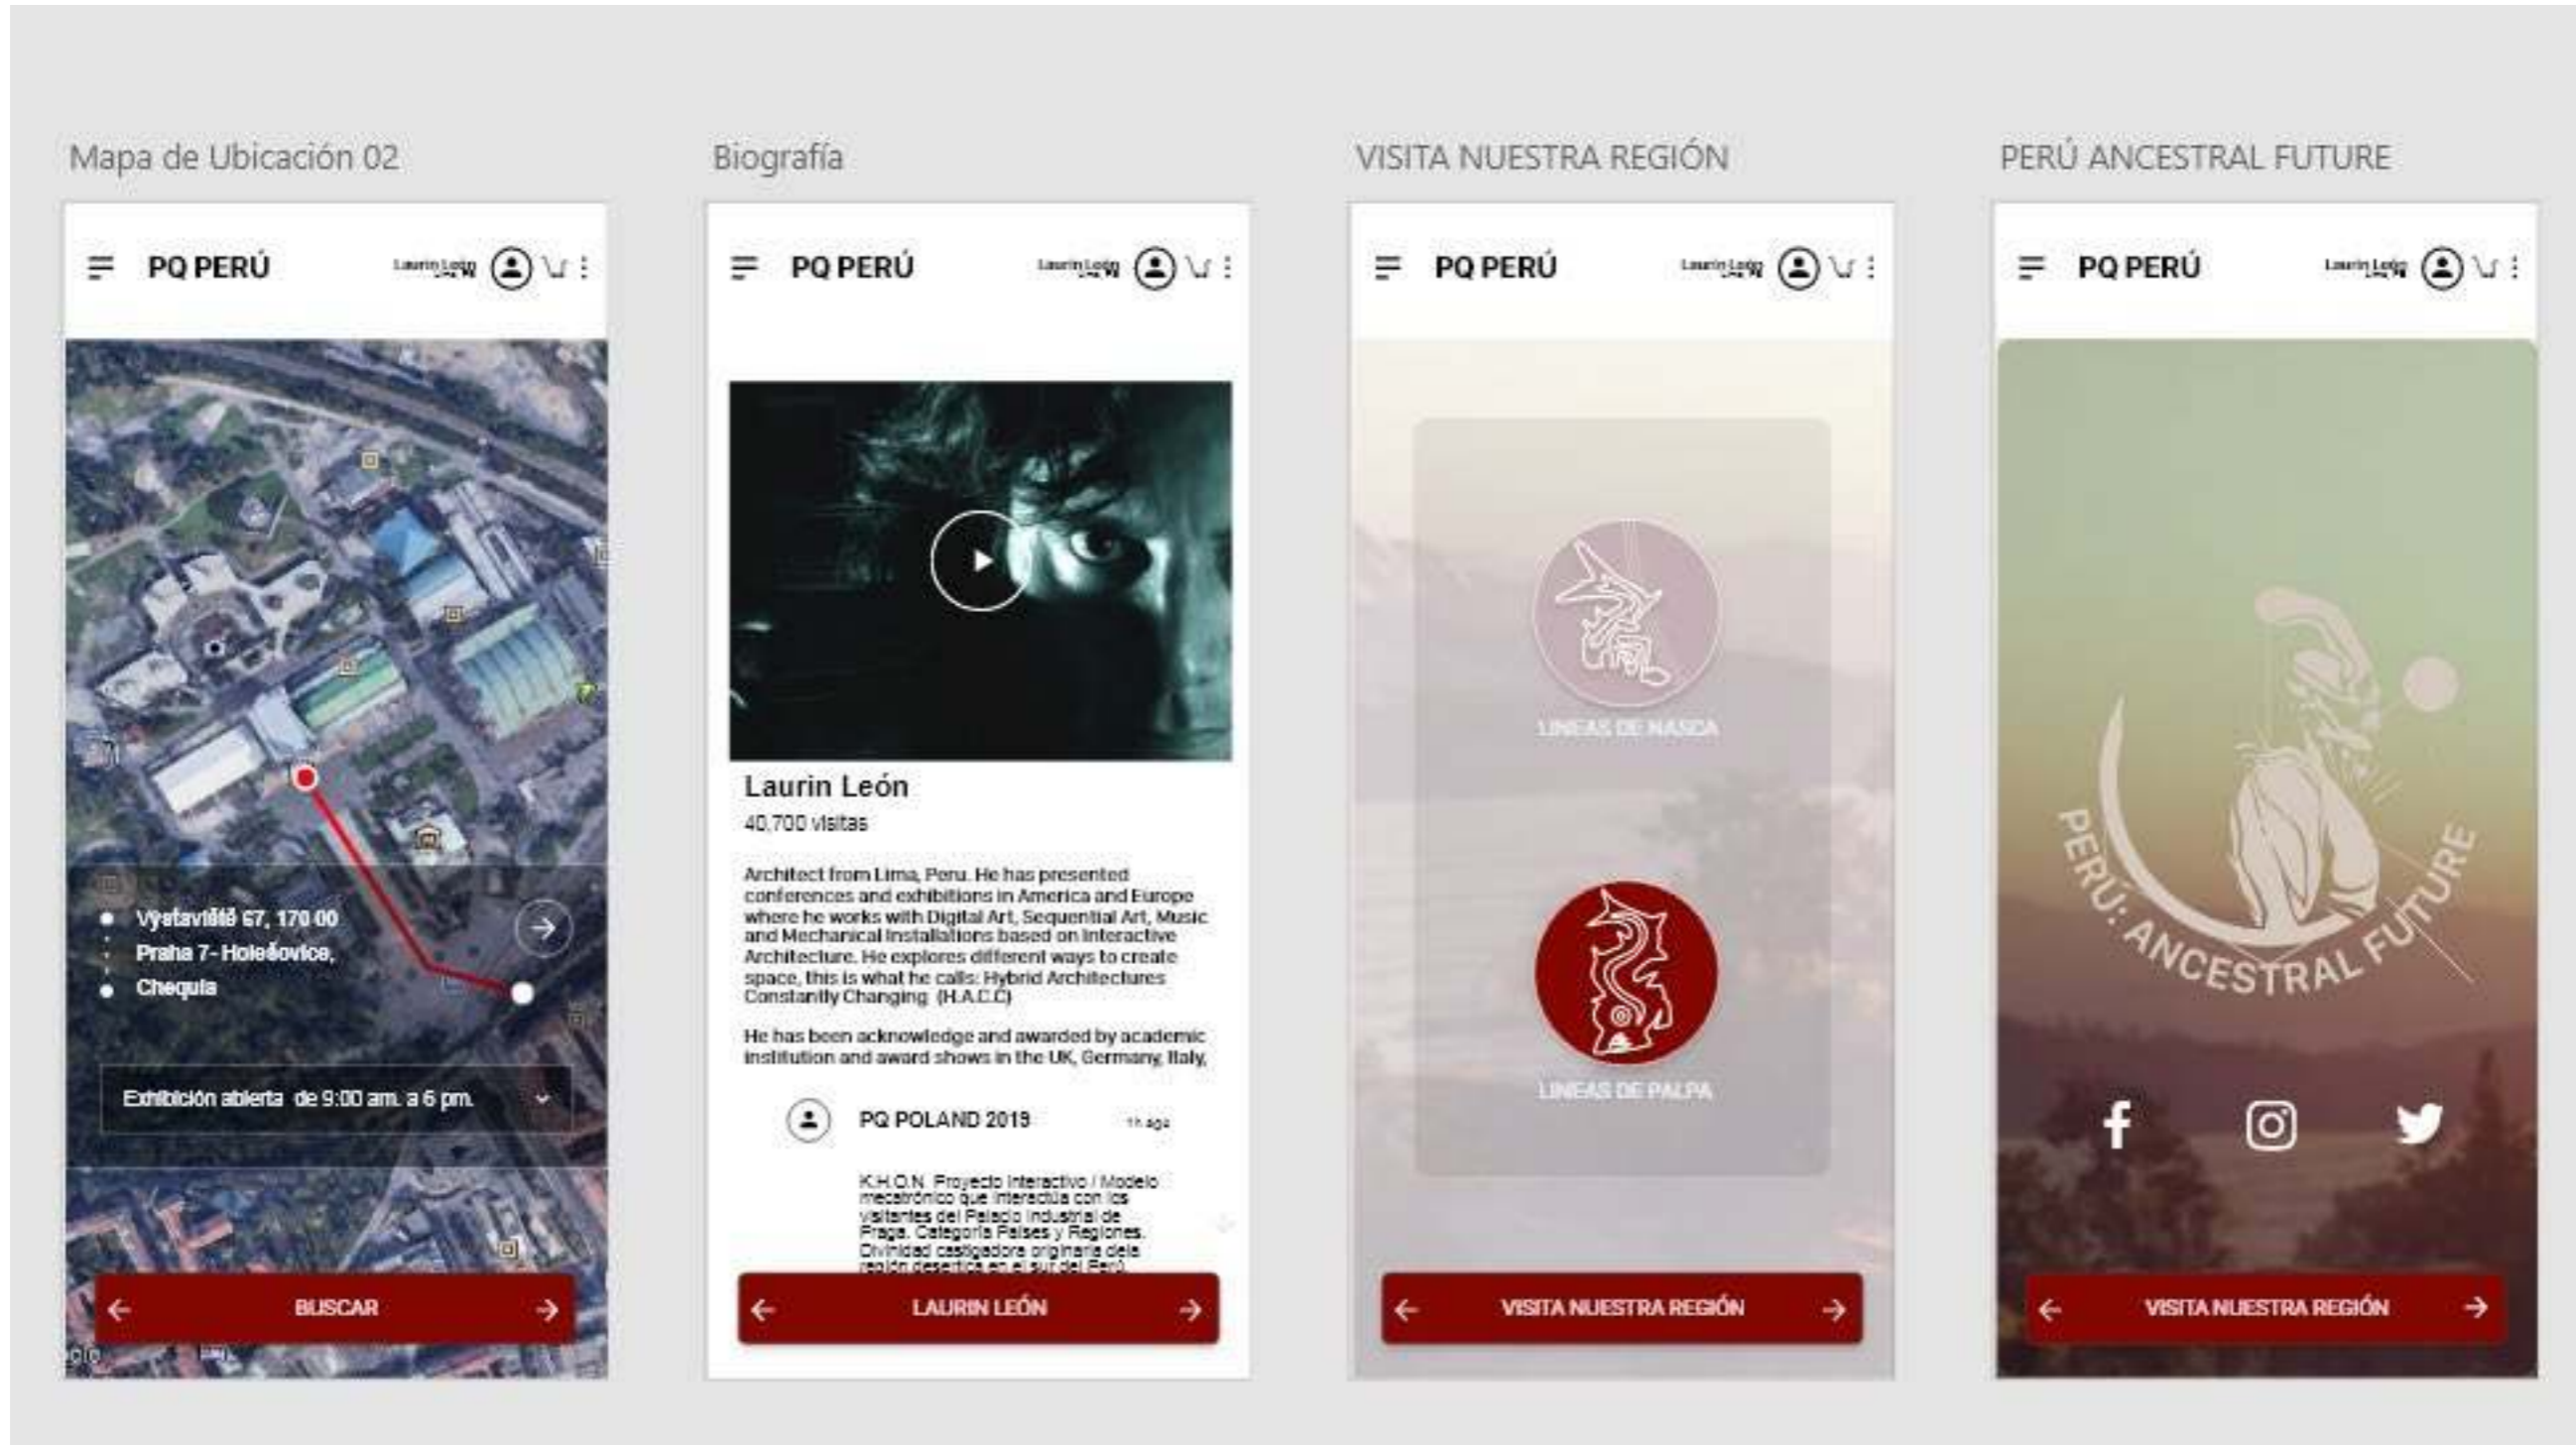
Mapa de Ubicación 02

PQ PERÚ

Laurin León

Vystaviště 67, 170 00
Praha 7- Holešovice,
Chequia

Exhibición abierta de 9:00 am. a 6 pm.

BUSCAR

Biografía

PQ PERÚ

Laurin León

Laurin León
40,700 visitas

Architect from Lima, Peru. He has presented conferences and exhibitions in America and Europe where he works with Digital Art, Sequential Art, Music and Mechanical Installations based on interactive Architecture. He explores different ways to create space, this is what he calls: Hybrid Architectures Constantly Changing (H.A.C.C)

He has been acknowledge and awarded by academic institution and award shows in the UK, Germany, Italy,

PQ POLAND 2019

1h ago

K.H.O.N. Proyecto Interactivo / Modelo mecatrónico que interactúa con los visitantes del Palacio Industrial de Praga. Categoría Países y Regiones. Divinidad castigadora originaria de la región desértica en el sur del Perú

LAURIN LEÓN

VISITA NUESTRA REGIÓN

PQ PERÚ

Laurin León

LINEAS DE NASCA

LINEAS DE PALPA

VISITA NUESTRA REGIÓN

PERÚ ANCESTRAL FUTURE

PQ PERÚ

Laurin León

PERÚ: ANCESTRAL FUTURE

VISITA NUESTRA REGIÓN